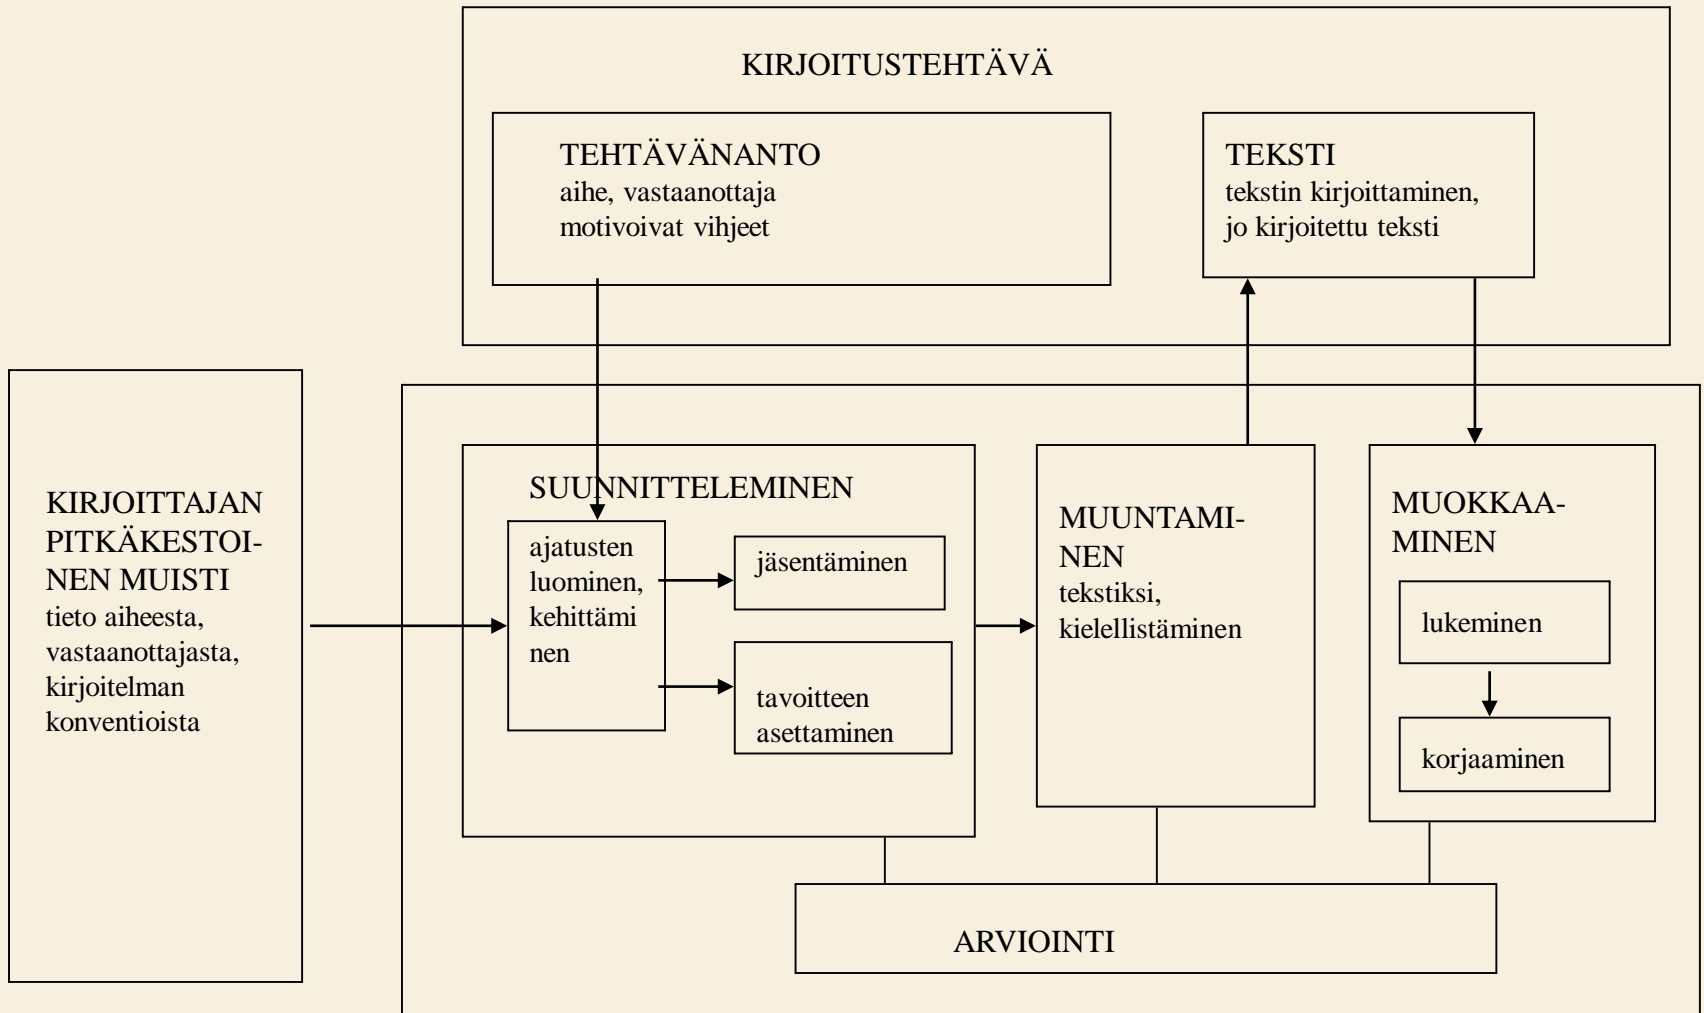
KIRJOITUSTEHTÄVÄ

TEHTÄVÄNANTO
aihe, vastaanottaja
motivoivat vihjeet

TEKSTI
tekstin kirjoittaminen,
jo kirjoitettu teksti

KIRJOITTAJAN PITKÄKESTOINEN MUISTI
tieto aiheesta, vastaanottajasta, kirjoitelman konventioista

SUUNNITTELEMINEN

ajatusten luominen, kehittäminen

jäsentäminen

tavoitteen asettaminen

MUUNTAMINEN
tekstiksi, kielellistäminen

MUOKKAAMINEN

lukeminen

korjaaminen

ARVIOINTI